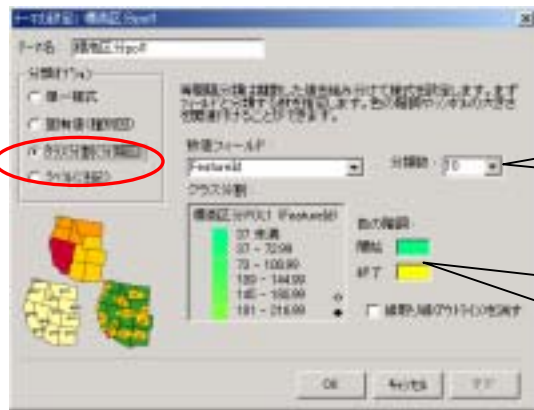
テーマ(設定) : 横浜区.tlpoll

テーマ名 横浜区.tlpoll

分類オプション
○ 単一様式
○ 固有値(種別図)
◉ クラス分割(段階図)
○ シンボル(点図)

有価範囲を指定範囲した値を数個分けて様式を設定します。まずフィールドを指定する値を指定します。色の範囲やシンボルの大きさ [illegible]

対象フィールド
FeatureId
分類数 : 10

クラス分割

| 横浜区.tlpoll (FeatureId) |
|---|
| 37 未満 |
| 37 ~ 72.99 |
| 73 ~ 108.99 |
| 109 ~ 144.99 |
| 145 ~ 180.99 |
| 181 ~ 216.99 |

色の範囲
開始
終了

□ 境界線(アウトライン)を消す

OK キャンセル 適用